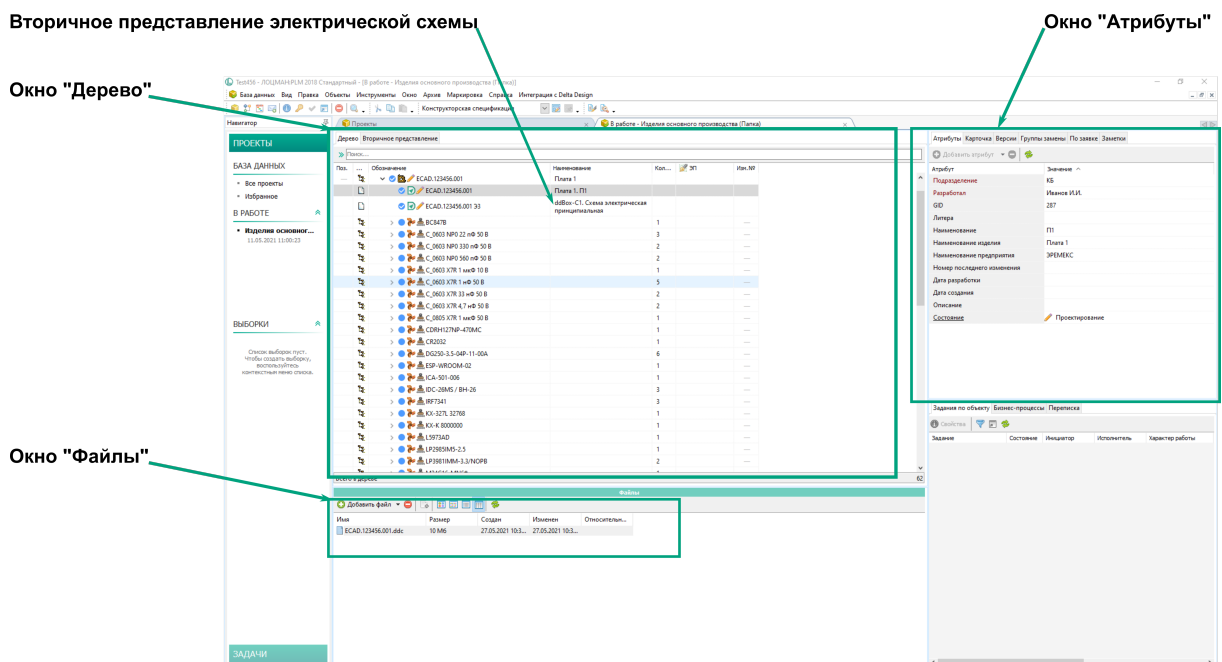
Вторичное представление электрической схемы

Окно "Атрибуты"

Окно "Дерево"

Test456 - ЛОЦМАН:PLM 2018 Стандартный - [В работе - Изделия основного производства (Папка)]

База данных Вид Правка Объекты Инструменты Окно Архив Маркировка Справка Интеграция с Delta Design

Конструкторская спецификация

Навигатор | Проекты | В работе - Изделия основного производства (Папка)

ПРОЕКТЫ

БАЗА ДАННЫХ
• Все проекты
• Избранное

В РАБОТЕ
• Изделия основног...
11.05.2021 11:00:23

ВЫБОРКИ

Список выборок пуст. Чтобы создать выборку, воспользуйтесь контекстным меню списка.

ЗАДАЧИ

Дерево | Вторичное представление

Поиск...

| Поз. | ... | Обозначение | Наименование | Кол... | ЭП | Изм.№ |
|---|---|---|---|---|---|---|
| ... | | ECAD.123456.001 | Плата 1 | | | |
| | | ECAD.123456.001 | Плата 1. П1 | | | |
| | | ECAD.123456.001 ЭЗ | ddBox-C1. Схема электрическая принципиальная | | | |
| | | BC847B | | 1 | | ... |
| | | C_0603 NP0 22 пФ 50 В | | 3 | | ... |
| | | C_0603 NP0 330 пФ 50 В | | 2 | | ... |
| | | C_0603 NP0 560 пФ 50 В | | 2 | | ... |
| | | C_0603 X7R 1 мкФ 10 В | | 1 | | ... |
| | | C_0603 X7R 1 нФ 50 В | | 5 | | ... |
| | | C_0603 X7R 33 нФ 50 В | | 2 | | ... |
| | | C_0603 X7R 4,7 нФ 50 В | | 2 | | ... |
| | | C_0805 X7R 1 мкФ 50 В | | 1 | | ... |
| | | CDRH127NP-470MC | | 1 | | ... |
| | | CR2032 | | 1 | | ... |
| | | DG250-3.5-04P-11-00A | | 6 | | ... |
| | | ESP-WROOM-02 | | 1 | | ... |
| | | ICA-501-006 | | 1 | | ... |
| | | IDC-26MS / BH-26 | | 3 | | ... |
| | | IRF7341 | | 3 | | ... |
| | | KX-327L 32768 | | 1 | | ... |
| | | KX-K 8000000 | | 1 | | ... |
| | | L5973AD | | 1 | | ... |
| | | LP2985IM5-2.5 | | 1 | | ... |
| | | LP3981IMM-3.3/NOPB | | 2 | | ... |

Всего в дереве: 62

Окно "Файлы"

Файлы

Добавить файл

| Имя | Размер | Создан | Изменен | Относительн... |
|---|---|---|---|---|
| ECAD.123456.001.ddc | 10 Мб | 27.05.2021 10:3... | 27.05.2021 10:3... | |

Атрибуты | Карточка | Версии | Группы замены | По заявке | Заметки

Добавить атрибут

| Атрибут | Значение |
|---|---|
| Подразделение | КБ |
| Разработал | Иванов И.И. |
| GID | 287 |
| Литера | |
| Наименование | П1 |
| Наименование изделия | Плата 1 |
| Наименование предприятия | ЭРЕМЕКС |
| Номер последнего изменения | |
| Дата разработки | |
| Дата создания | |
| Описание | |
| Состояние | Проектирование |

Задания по объекту | Бизнес-процессы | Переписка

Свойства

| Задание | Состояние | Инициатор | Исполнитель | Характер работы |
|---|---|---|---|---|